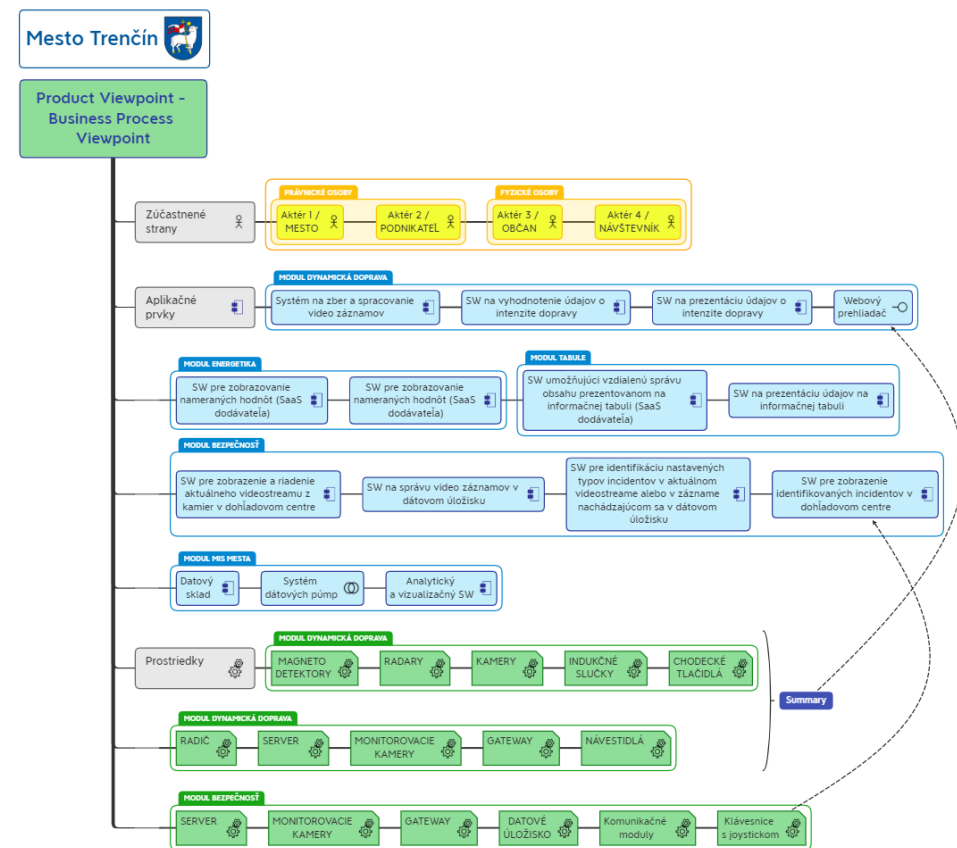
Mesto Trenčín

Product Viewpoint - Business Process Viewpoint

Zúčastnené strany

PRÁVNICKÉ OSOBY

Aktér 1 / MESTO

Aktér 2 / PODNIKATEĽ

FYZICKÉ OSOBY

Aktér 3 / OBČAN

Aktér 4 / NÁVŠTEVNÍK

Aplikačné prvky

MODUL DYNAMICKÁ DOPRAVA

Systém na zber a spracovanie video záznamov

SW na vyhodnotenie údajov o intenzite dopravy

SW na prezentáciu údajov o intenzite dopravy

Webový prehliadač

MODUL ENERGETIKA

SW pre zobrazovanie nameraných hodnôt (SaaS dodávateľa)

SW pre zobrazovanie nameraných hodnôt (SaaS dodávateľa)

MODUL TABULE

SW umožňujúci vzdialenú správu obsahu prezentovanom na informačnej tabuli (SaaS dodávateľa)

SW na prezentáciu údajov na informačnej tabuli

MODUL BEZPEČNOSŤ

SW pre zobrazenie a riadenie aktuálneho videostreamu z kamier v dohľadovom centre

SW na správu video záznamov v dátovom úložisku

SW pre identifikáciu nastavených typov incidentov v aktuálnom videostreame alebo v zázname nachádzajúcom sa v dátovom úložisku

SW pre zobrazenie identifikovaných incidentov v dohľadovom centre

MODUL MIS MESTA

Dátový sklad

Systém dátových púmp

Analytický a vizualizačný SW

Prostriedky

MODUL DYNAMICKÁ DOPRAVA

MAGNETO DETEKTORY

RADARY

KAMERY

INDUKČNÉ SLUČKY

CHODECKÉ TLAČIDLÁ

Summary

MODUL DYNAMICKÁ DOPRAVA

RADIČ

SERVER

MONITOROVACIE KAMERY

GATEWAY

NÁVESTIDLÁ

MODUL BEZPEČNOSŤ

SERVER

MONITOROVACIE KAMERY

GATEWAY

DATOVÉ ÚLOŽISKO

Komunikačné moduly

Klávesnice s joystickom